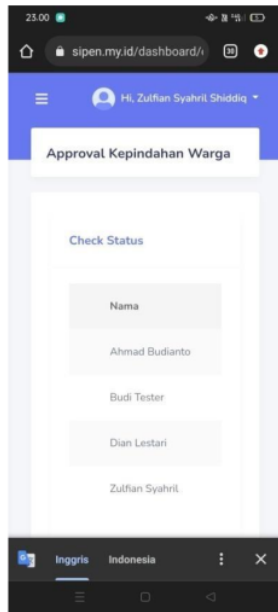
23.00

sipen.my.id/dashboard/

30

Hi, Zulfian Syahril Shiddiq

Approval Kepindahan Warga

Check Status

| Nama |
|---|
| Ahmad Budianto |
| Budi Tester |
| Dian Lestari |
| Zulfian Syahril |

Inggris

Indonesia